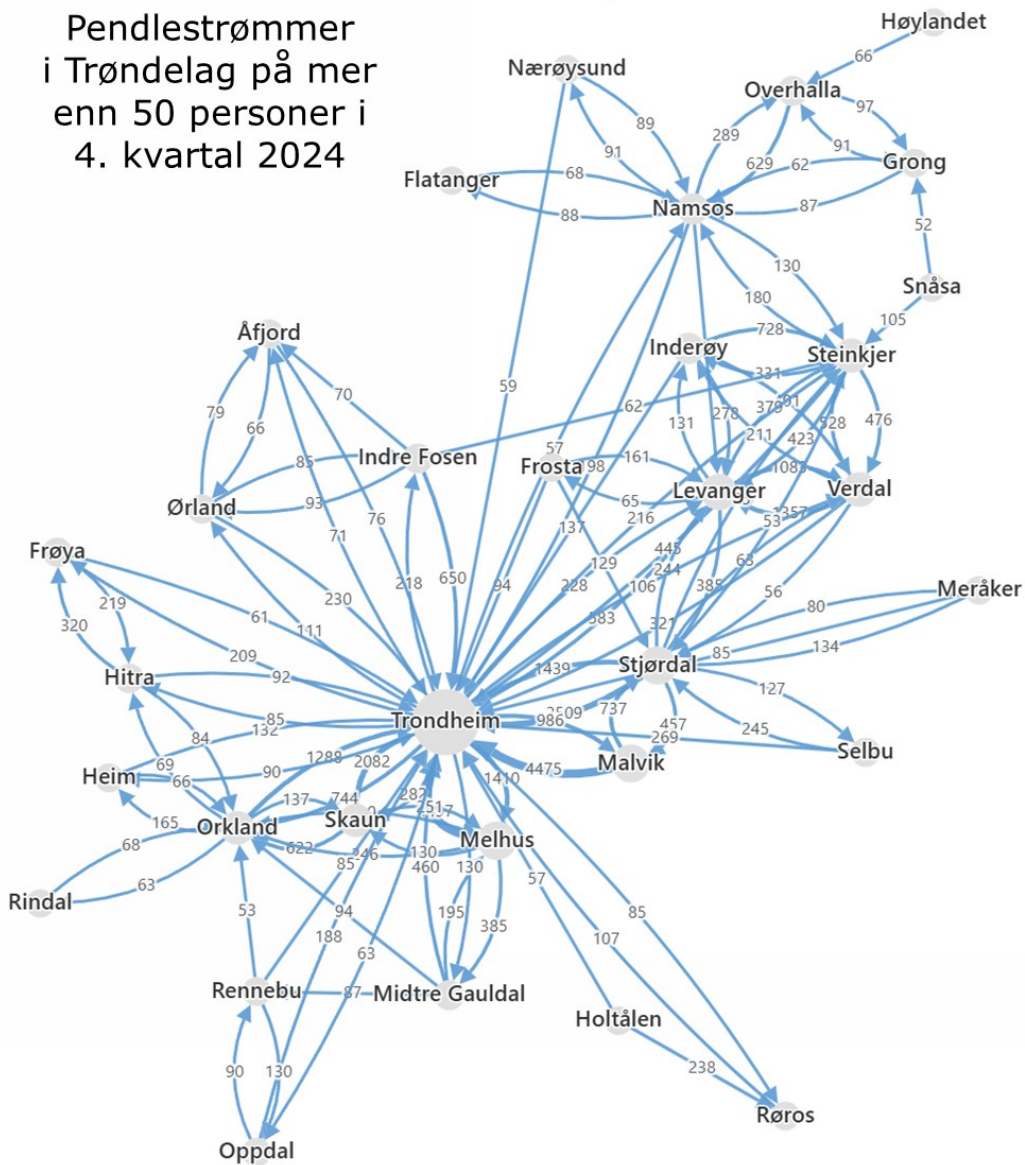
Pendlestrømmer i Trøndelag på mer enn 50 personer i 4. kvartal 2024

Høylandet
66
Nærøysund
Overhalla
97
89
91
289
91
629
62
Grong
Flatanger
68
88
Namsos
87
52
130
Snåsa
180
105
Åfjord
728
Inderøy
Steinkjer
331
70
59
62
131
278
379
201
528
476
79
66
211
423
57
98
161
1083
85
Indre Fosen
Frosta
Levanger
Verdal
Ørland
93
65
53
357
137
216
71
76
445
Frøya
129
244
63
219
218
650
94
228
106
385
230
56
80
Meråker
320
61
583
111
321
209
85
134
Hitra
92
1439
Stjørdal
127
85
132
Trondheim
2509
737
457
245
69
84
986
269
Selbu
Heim
66
90
1288
2082
4475
Malvik
137
744
282
251
157
1410
165
0
Orkland
Skaun
68
622
246
130
Melhus
Rindal
85
63
460
130
57
85
94
53
195
385
107
188
63
Rennebu
87
Midtre Gauldal
Holtålen
90
130
238
Røros
Oppdal